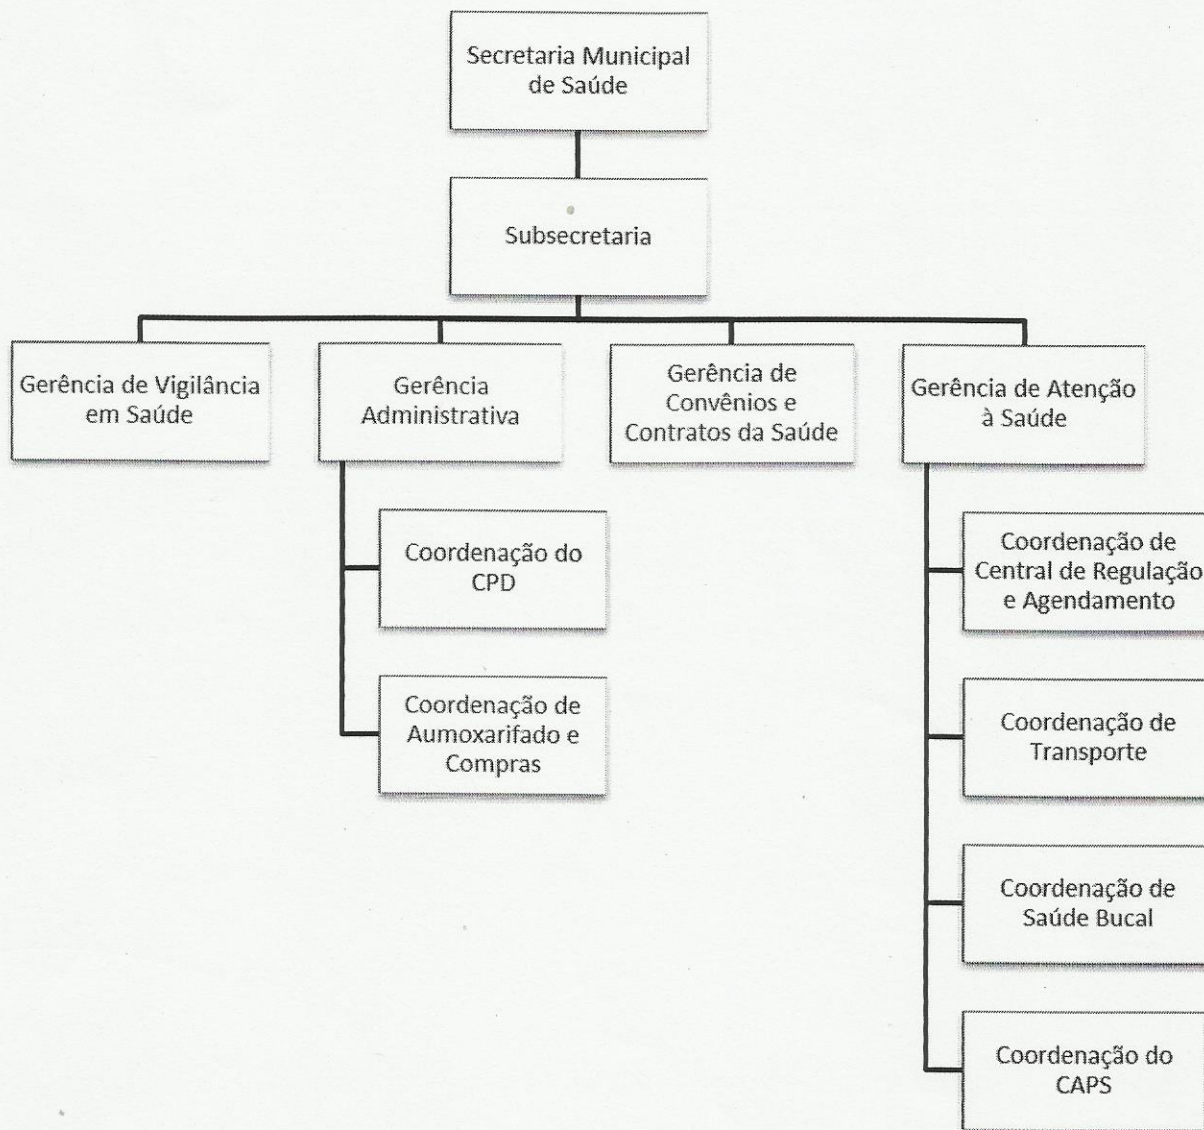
Secretaria Municipal de Saúde

Subsecretaria

Gerência de Vigilância em Saúde

Gerência Administrativa

Gerência de Convênios e Contratos da Saúde

Gerência de Atenção à Saúde

Coordenação do CPD

Coordenação de Aumoxarifado e Compras

Coordenação de Central de Regulação e Agendamento

Coordenação de Transporte

Coordenação de Saúde Bucal

Coordenação do CAPS